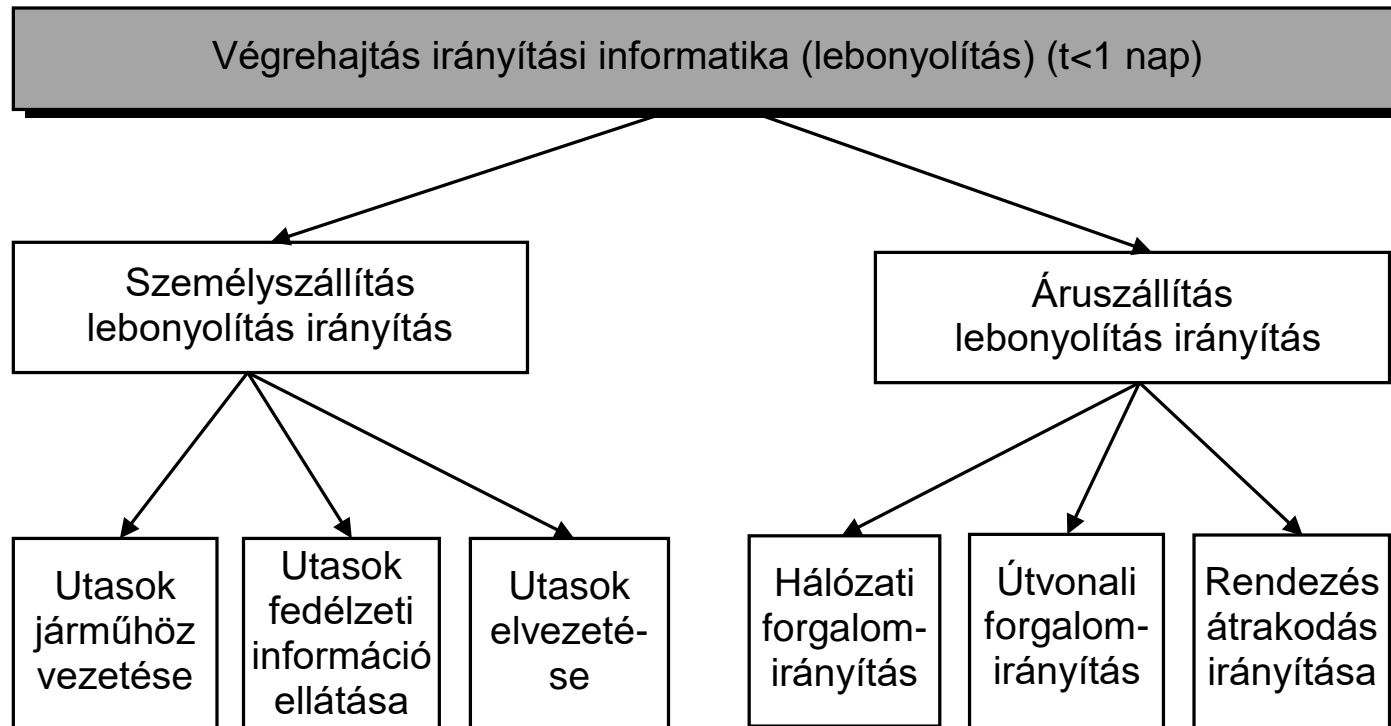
Végrehajtás irányítási informatika (lebonyolítás) (t<1 nap)

Személyszállítás lebonyolítás irányítás

Áruszállítás lebonyolítás irányítás

Utasok járműhöz vezetése

Utasok fedélzeti információ ellátása

Utasok elvezetése

Hálózati forgalomirányítás

Útvonali forgalomirányítás

Rendezés átrakodás irányítása